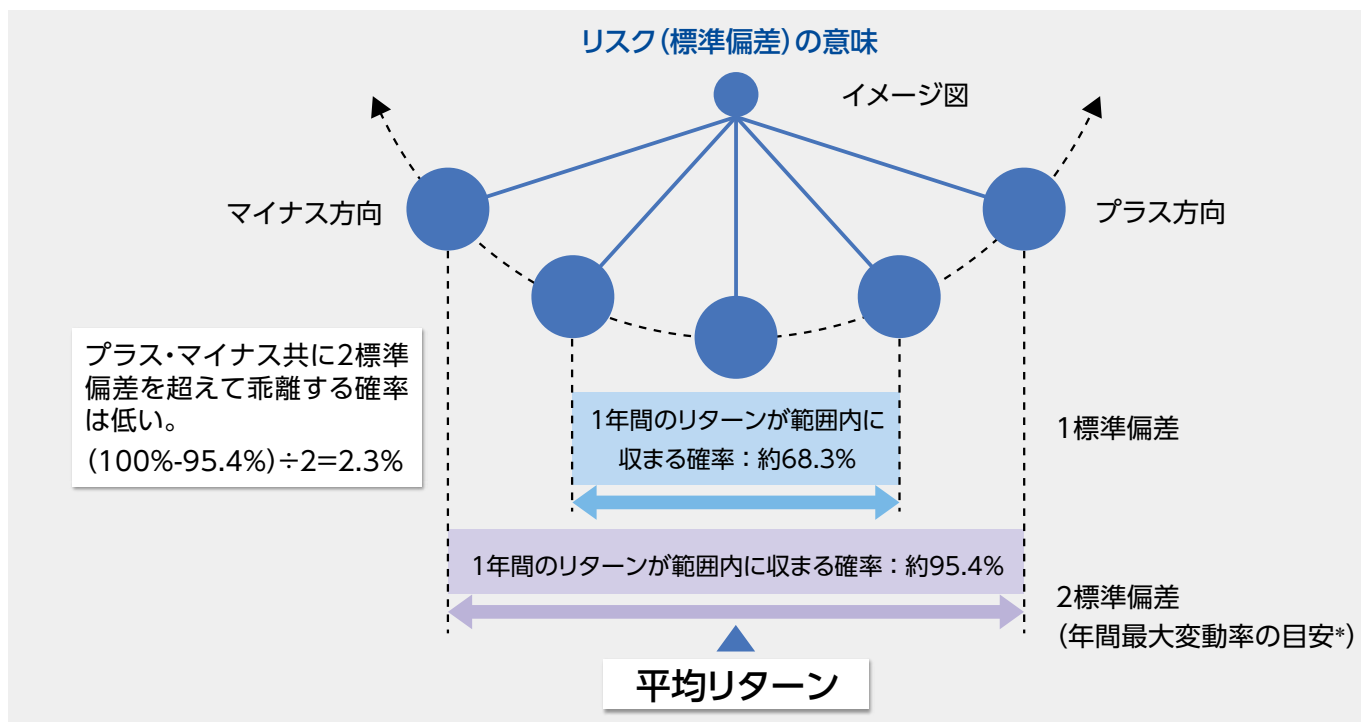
リスク(標準偏差)の意味

イメージ図

マイナス方向

プラス方向

プラス・マイナス共に2標準偏差を超えて乖離する確率は低い。
(100%-95.4%)÷2=2.3%

1年間のリターンが範囲内に収まる確率：約68.3%

1標準偏差

1年間のリターンが範囲内に収まる確率：約95.4%

2標準偏差
(年間最大変動率の目安*)

平均リターン